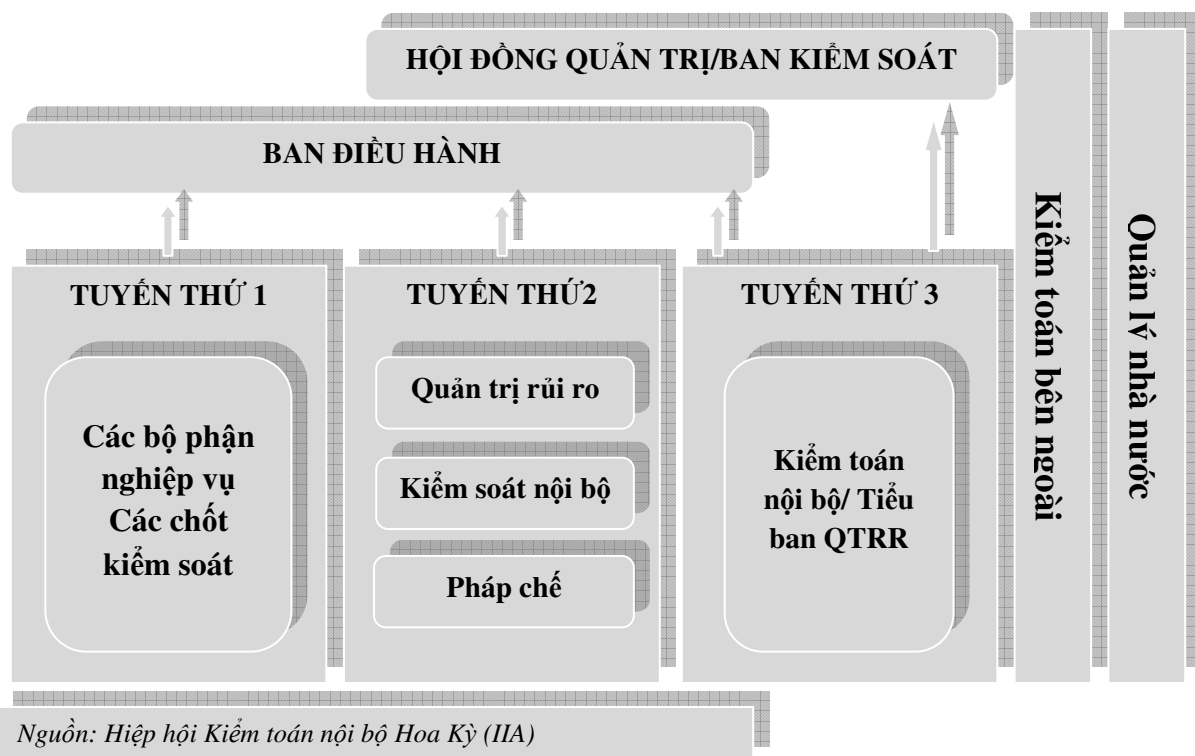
HỘI ĐỒNG QUẢN TRỊ/BAN KIỂM SOÁT

BAN ĐIỀU HÀNH

TUYẾN THỨ 1

Các bộ phận nghiệp vụ Các chốt kiểm soát

TUYẾN THỨ2

Quản trị rủi ro

Kiểm soát nội bộ

Pháp chế

TUYẾN THỨ 3

Kiểm toán nội bộ/ Tiểu ban QTRR

Kiểm toán bên ngoài

Quản lý nhà nước

Nguồn: Hiệp hội Kiểm toán nội bộ Hoa Kỳ (IIA)